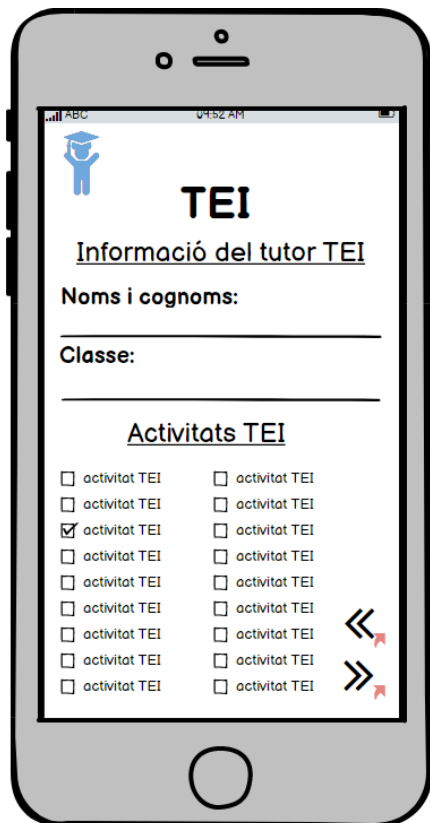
ABC 04:52 AM

TEI

Informació del tutor TEI

Noms i cognoms:

Classe:

Activitats TEI

☐ activitat TEI ☐ activitat TEI
☐ activitat TEI ☐ activitat TEI
☑ activitat TEI ☐ activitat TEI
☐ activitat TEI ☐ activitat TEI
☐ activitat TEI ☐ activitat TEI
☐ activitat TEI ☐ activitat TEI
☐ activitat TEI ☐ activitat TEI
☐ activitat TEI ☐ activitat TEI
☐ activitat TEI ☐ activitat TEI

«
»